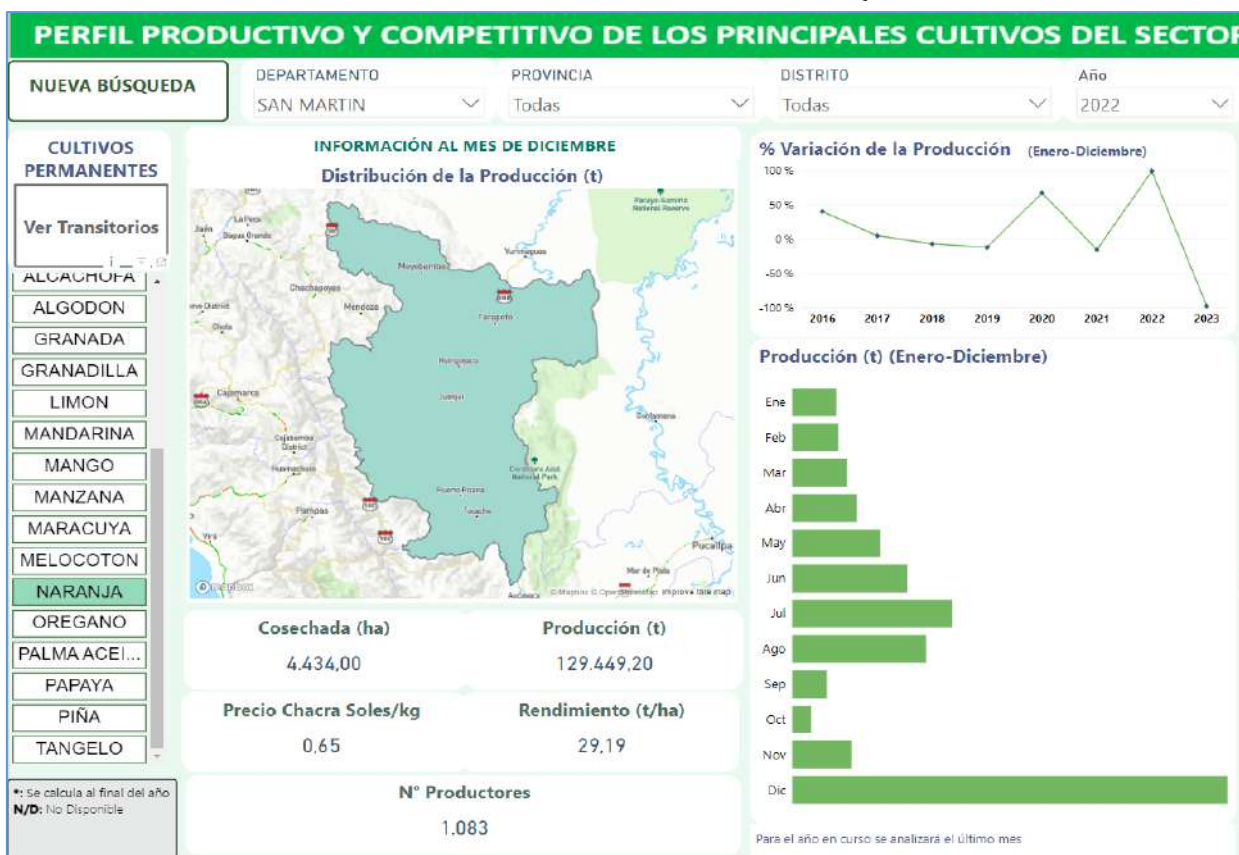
PERFIL PRODUCTIVO Y COMPETITIVO DE LOS PRINCIPALES CULTIVOS DEL SECTO

NUEVA BÚSQUEDA

DEPARTAMENTO
SAN MARTIN

PROVINCIA
Todas

DISTRITO
Todas

Año
2022

CULTIVOS PERMANENTES

Ver Transitorios

ALCACHOFA
ALGODON
GRANADA
GRANADILLA
LIMON
MANDARINA
MANGO
MANZANA
MARACUYA
MELOCOTON
NARANJA
OREGANO
PALMA ACEI...
PAPAYA
PIÑA
TANGELO

*: Se calcula al final del año
N/D: No Disponible

INFORMACIÓN AL MES DE DICIEMBRE
Distribución de la Producción (t)

Moyobamba
Tarapoto
Juanjui
Chachapoyas
Mendoza
Cajamarca
Yurimaguas
Contamana
Pucallpa
Tocache
Puerto Pizana
Pampas
Jaén
Cordillera Azul National Park
Mar de Plata
© Mapbox © OpenStreetMap Improve this map

Cosechada (ha)
4.434,00

Producción (t)
129.449,20

Precio Chacra Soles/kg
0,65

Rendimiento (t/ha)
29,19

N° Productores
1.083

% Variación de la Producción (Enero-Diciembre)
100 %
50 %
0 %
-50 %
-100 %
2016 2017 2018 2019 2020 2021 2022 2023

Producción (t) (Enero-Diciembre)
Ene
Feb
Mar
Abr
May
Jun
Jul
Ago
Sep
Oct
Nov
Dic

Para el año en curso se analizará el último mes